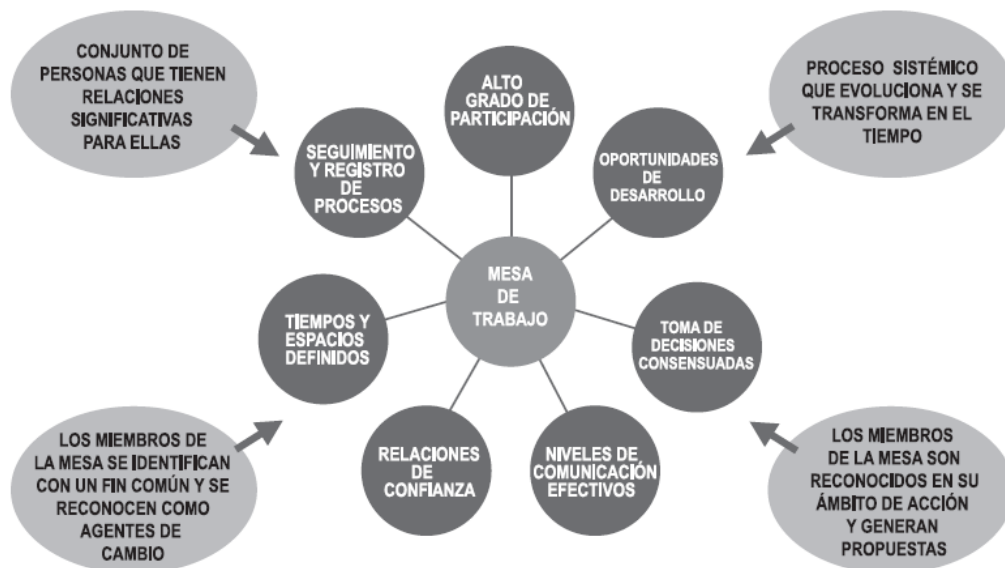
CONJUNTO DE PERSONAS QUE TIENEN RELACIONES SIGNIFICATIVAS PARA ELLAS

ALTO GRADO DE PARTICIPACIÓN

PROCESO SISTÉMICO QUE EVOLUCIONA Y SE TRANSFORMA EN EL TIEMPO

SEGUIMIENTO Y REGISTRO DE PROCESOS

OPORTUNIDADES DE DESARROLLO

MESA DE TRABAJO

TIEMPOS Y ESPACIOS DEFINIDOS

TOMA DE DECISIONES CONSENSUADAS

LOS MIEMBROS DE LA MESA SE IDENTIFICAN CON UN FIN COMÚN Y SE RECONOCEN COMO AGENTES DE CAMBIO

RELACIONES DE CONFIANZA

NIVELES DE COMUNICACIÓN EFECTIVOS

LOS MIEMBROS DE LA MESA SON RECONOCIDOS EN SU ÁMBITO DE ACCIÓN Y GENERAN PROPUESTAS